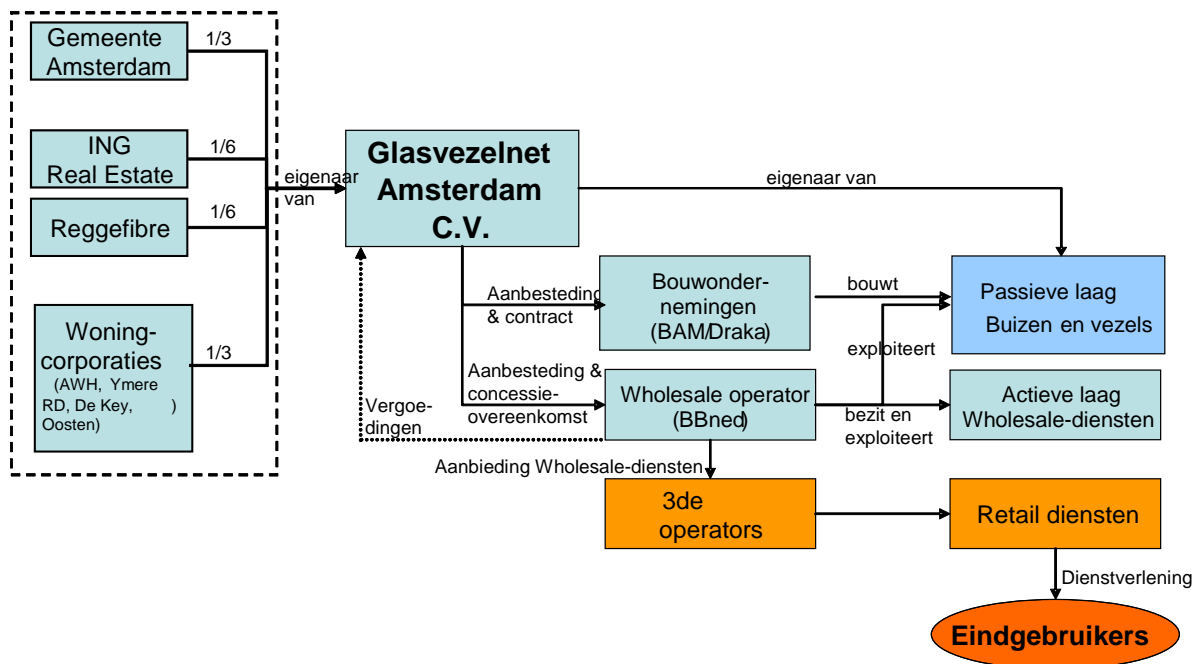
Gemeente Amsterdam
1/3
ING Real Estate
1/6
Reggefibre
1/6
Woning-corporaties (AWH, Ymere RD, De Key, ) Oosten)
1/3
eigenaar van
Glasvezelnet Amsterdam C.V.
eigenaar van
Aanbesteding & contract
Bouwondernemingen (BAM/Draka)
bouwt
Passieve laag Buizen en vezels
exploiteert
Aanbesteding & concessie-overeenkomst
Wholesale operator (BBned)
bezit en exploiteert
Actieve laag Wholesale-diensten
Vergoedingen
Aanbieding Wholesale-diensten
3de operators
Retail diensten
Dienstverlening
Eindgebruikers